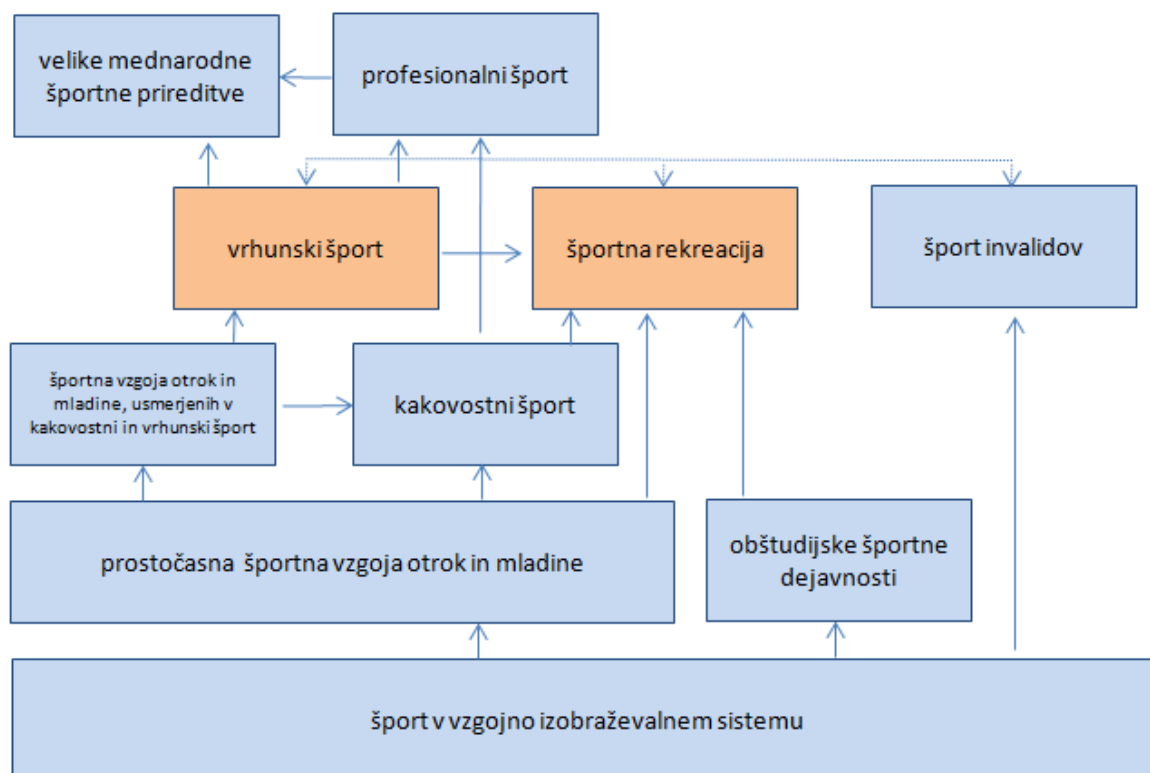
velike mednarodne športne prireditve

profesionalni šport

vrhunski šport

športna rekreacija

šport invalidov

športna vzgoja otrok in mladine, usmerjenih v kakovostni in vrhunski šport

kakovostni šport

prostočasna športna vzgoja otrok in mladine

obštudijske športne dejavnosti

šport v vzgojno izobraževalnem sistemu